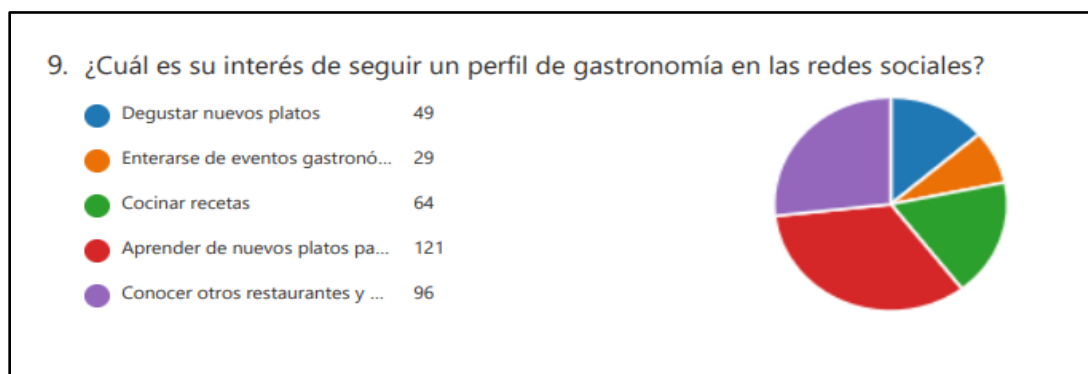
9. ¿Cuál es su interés de seguir un perfil de gastronomía en las redes sociales?

| | |
|---|---|
| Degustar nuevos platos | 49 |
| Enterarse de eventos gastronó... | 29 |
| Cocinar recetas | 64 |
| Aprender de nuevos platos pa... | 121 |
| Conocer otros restaurantes y ... | 96 |